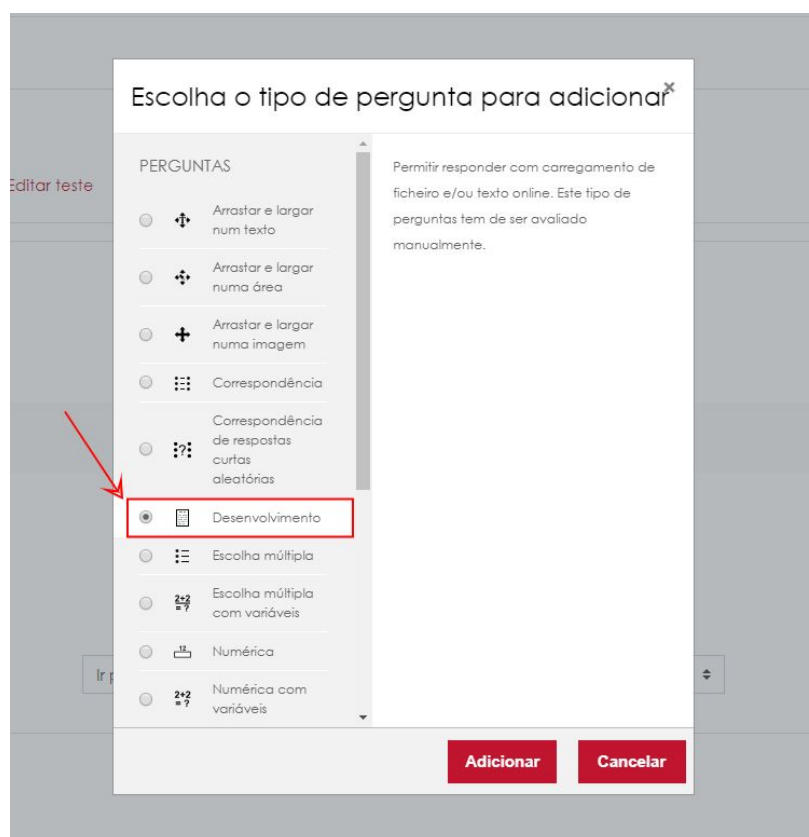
Escolha o tipo de pergunta para adicionar

×

Editar teste

PERGUNTAS

Arrastar e largar num texto

Arrastar e largar numa área

Arrastar e largar numa imagem

Correspondência

Correspondência de respostas curtas aleatórias

Desenvolvimento

Escolha múltipla

Escolha múltipla com variáveis

Numérica

Numérica com variáveis

Permitir responder com carregamento de ficheiro e/ou texto online. Este tipo de perguntas tem de ser avaliado manualmente.

Ir p

Adicionar

Cancelar